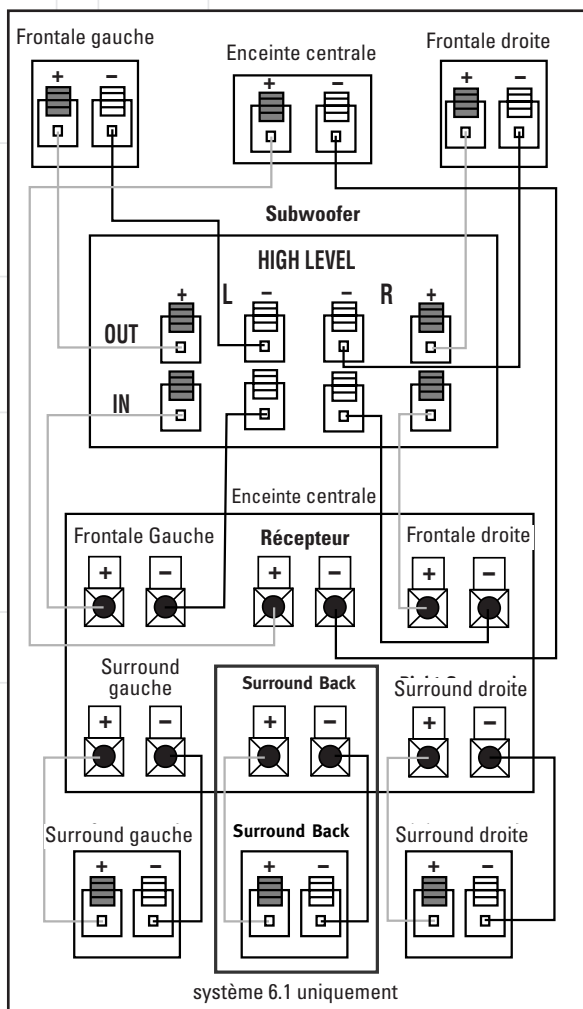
Frontale gauche

Enceinte centrale

Frontale droite

+ –

+ –

+ –

Subwoofer

HIGH LEVEL

+ L – – R +

OUT

IN

Enceinte centrale

Frontale Gauche

Récepteur

Frontale droite

+ – + – + –

Surround gauche

Surround Back

Surround droite

+ – + – + –

Surround gauche

Surround Back

Surround droite

+ – + – + –

système 6.1 uniquement